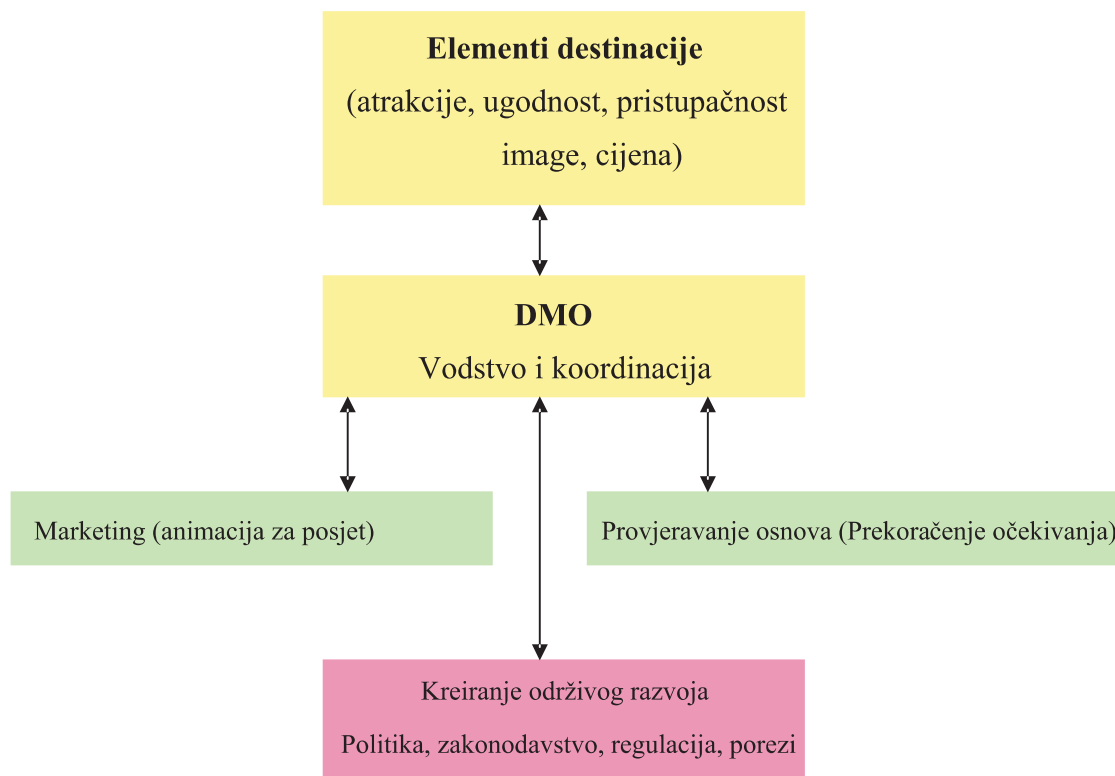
**Elementi destinacije**
(atrakcije, ugodnost, pristupačnost image, cijena)

**DMO**
Vodstvo i koordinacija

Marketing (animacija za posjet)

Provjeravanje osnova (Prekoračenje očekivanja)

Kreiranje održivog razvoja
Politika, zakonodavstvo, regulacija, porezi